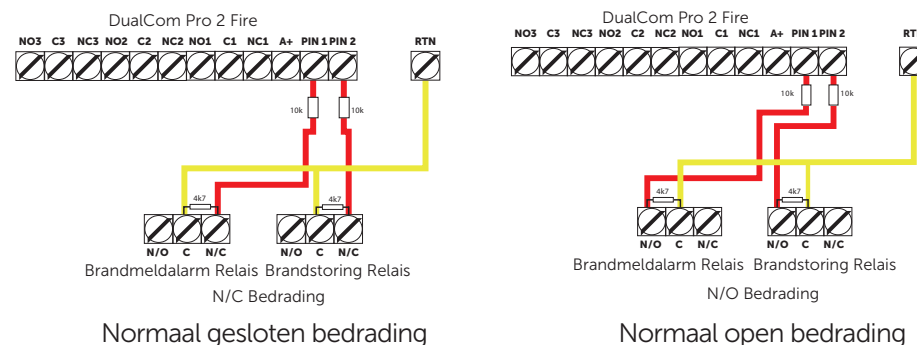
DualCom Pro 2 Fire

NO3 C3 NC3 NO2 C2 NC2 NO1 C1 NC1 A+ PIN 1 PIN 2 RTN

10k 10k

4k7 4k7

N/O C N/C N/O C N/C

Brandmeldalarm Relais Brandstoring Relais

N/C Bedrading

Normaal gesloten bedrading

DualCom Pro 2 Fire

NO3 C3 NC3 NO2 C2 NC2 NO1 C1 NC1 A+ PIN 1 PIN 2 RT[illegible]

10k 10k

4k7 4k7

N/O C N/C N/O C N/C

Brandmeldalarm Relais Brandstoring Relais

N/O Bedrading

Normaal open bedrading